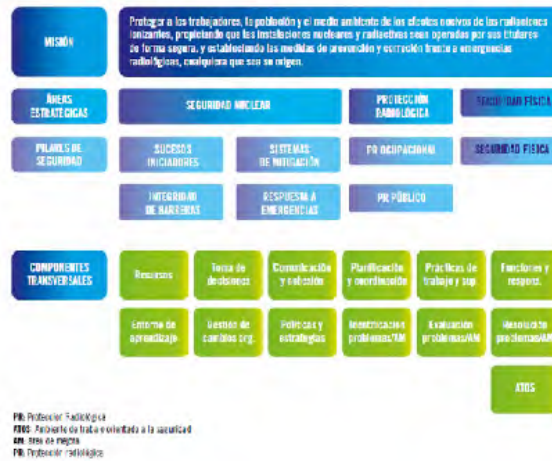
MISIÓN

Proteger a los trabajadores, la población y el medio ambiente de los efectos nocivos de las radiaciones ionizantes, propiciando que las instalaciones nucleares y radiactivas sean operadas por sus titulares de forma segura, y estableciendo las medidas de prevención y corrección frente a emergencias radiológicas, cualquiera que sea su origen.

ÁREAS ESTRATÉGICAS

SEGURIDAD NUCLEAR

PROTECCIÓN RADIOLÓGICA

SEGURIDAD FÍSICA

PILARES DE SEGURIDAD

SUCESOS INICIADORES

SISTEMAS DE MITIGACIÓN

PR OCUPACIONAL

SEGURIDAD FÍSICA

INTEGRIDAD DE BARRERAS

RESPUESTA A EMERGENCIAS

PR PÚBLICO

COMPONENTES TRANSVERSALES

Recursos

Toma de decisiones

Comunicación y solución

Planificación y coordinación

Prácticas de trabajo y sup.

Funciones y respons.

Entorno de aprendizaje

Gestión de cambios org.

Políticas y estrategias

Identificación problemas/AM

Evaluación problemas/AM

Resolución problemas/AM

ATOS

PR: Protección Radiológica
ATOS: Ambiente de trabajo orientado a la seguridad
AM: Área de mejora
PR: Protección radiológica